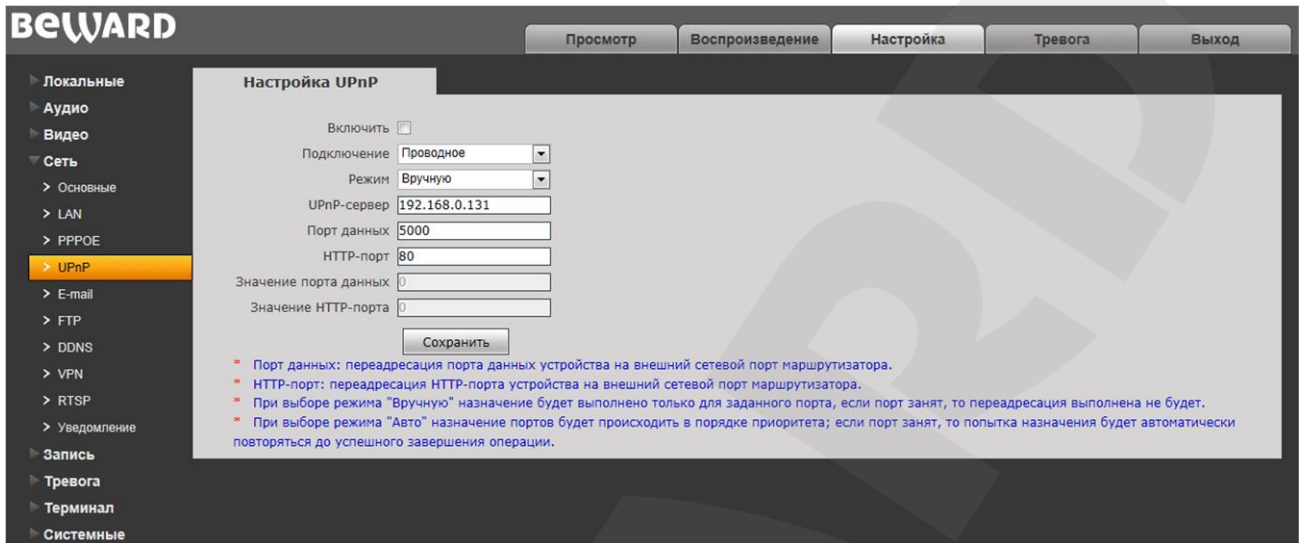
BEWARD

Просмотр | Воспроизведение | Настройка | Тревога | Выход

Локальные
Аудио
Видео
Сеть
> Основные
> LAN
> PPPOE
> UPnP
> E-mail
> FTP
> DDNS
> VPN
> RTSP
> Уведомление
Запись
Тревога
Терминал
Системные

Настройка UPnP

Включить
Подключение Проводное
Режим Вручную
UPnP-сервер 192.168.0.131
Порт данных 5000
HTTP-порт 80
Значение порта данных 0
Значение HTTP-порта 0

Сохранить

* Порт данных: переадресация порта данных устройства на внешний сетевой порт маршрутизатора.
* HTTP-порт: переадресация HTTP-порта устройства на внешний сетевой порт маршрутизатора.
* При выборе режима "Вручную" назначение будет выполнено только для заданного порта, если порт занят, то переадресация выполнена не будет.
* При выборе режима "Авто" назначение портов будет происходить в порядке приоритета; если порт занят, то попытка назначения будет автоматически повторяться до успешного завершения операции.